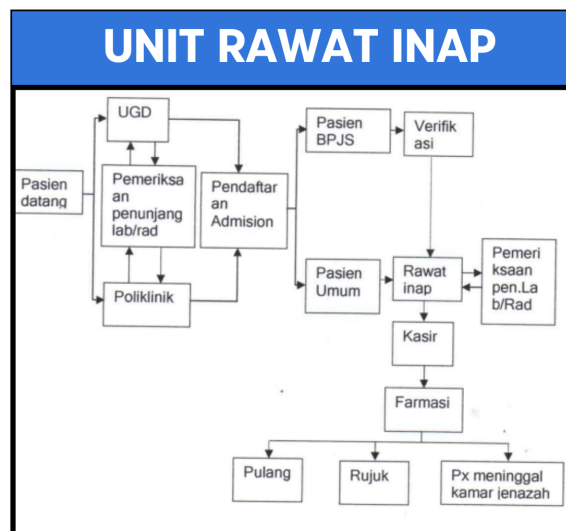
UNIT RAWAT INAP

Pasien datang

UGD

Pemeriksaan penunjang lab/rad

Poliklinik

Pendaftaran Admision

Pasien BPJS

Verifikasi

Pasien Umum

Rawat inap

Pemeriksaan pen.Lab/Rad

Kasir

Farmasi

Pulang

Rujuk

Px meninggal kamar jenazah